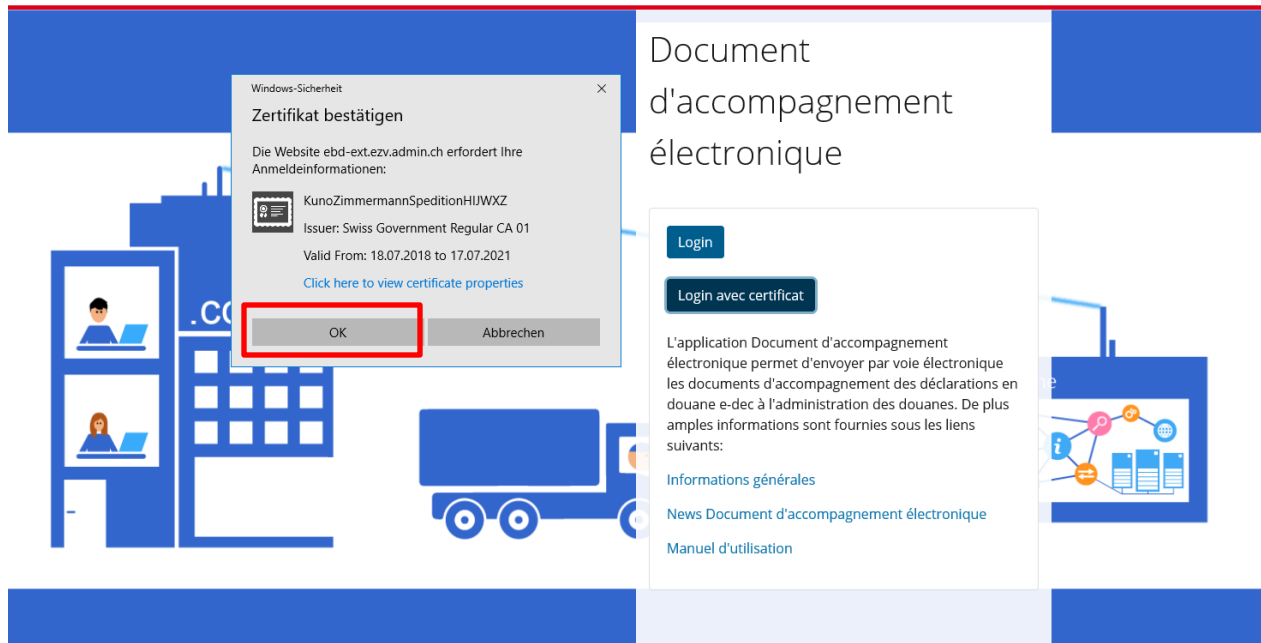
Windows-Sicherheit

Zertifikat bestätigen

Die Website ebd-ext.ezv.admin.ch erfordert Ihre Anmeldeinformationen:

KunoZimmermannSpeditionHIJWXZ

Issuer: Swiss Government Regular CA 01

Valid From: 18.07.2018 to 17.07.2021

Click here to view certificate properties

OK

Abbrechen

.CO

Document d'accompagnement électronique

Login

Login avec certificat

L'application Document d'accompagnement électronique permet d'envoyer par voie électronique les documents d'accompagnement des déclarations en douane e-dec à l'administration des douanes. De plus amples informations sont fournies sous les liens suivants:

Informations générales

News Document d'accompagnement électronique

Manuel d'utilisation